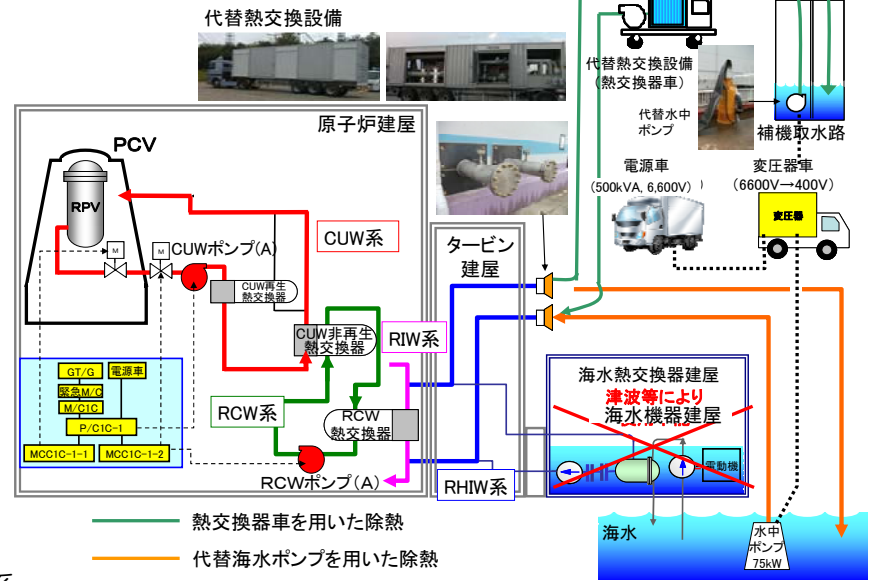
代替熱交換設備

代替熱交換設備
（熱交換器車）

代替水中
ポンプ

補機取水路

原子炉建屋

PCV

RPV

M

M

CUWポンプ(A)

CUW系

CUW再生
熱交換器

タービン
建屋

電源車
(500kVA, 6,600V)

変圧器車
(6600V→400V)

変圧器

CUW非再生
熱交換器

RIW系

GT/G

電源車

緊急M/C

M/C1C

P/C1C-1

MCC1C-1-1

MCC1C-1-2

RCW系

RCW
熱交換器

RCWポンプ(A)

RHIW系

海水熱交換器建屋

津波等により
海水機器建屋

電動機

海水

水中
ポンプ
75kW

熱交換器車を用いた除熱

代替海水ポンプを用いた除熱